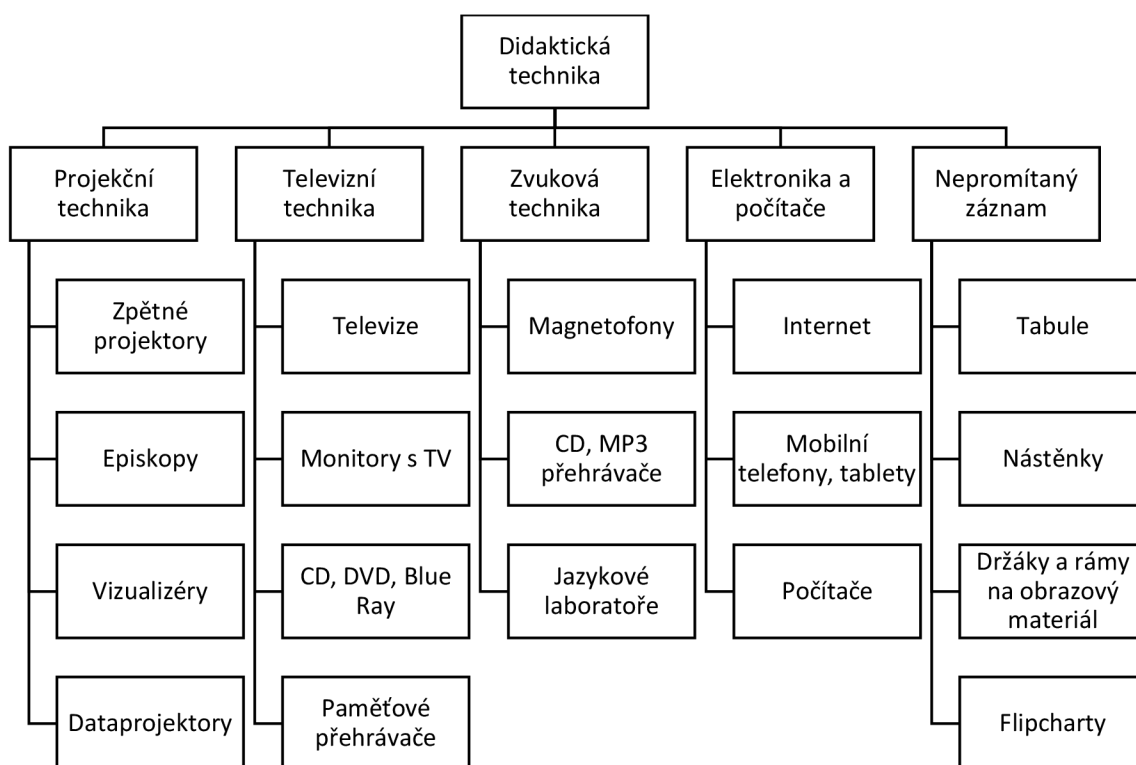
Didaktická technika

Projekční technika

Zpětné projektory

Episkopy

Vizualizéry

Dataprojektory

Televizní technika

Televize

Monitory s TV

CD, DVD, Blue Ray

Paměťové přehrávače

Zvuková technika

Magnetofony

CD, MP3 přehrávače

Jazykové laboratoře

Elektronika a počítače

Internet

Mobilní telefony, tablety

Počítače

Nepromítaný záznam

Tabule

Nástěnky

Držáky a rámy na obrazový materiál

Flipcharty